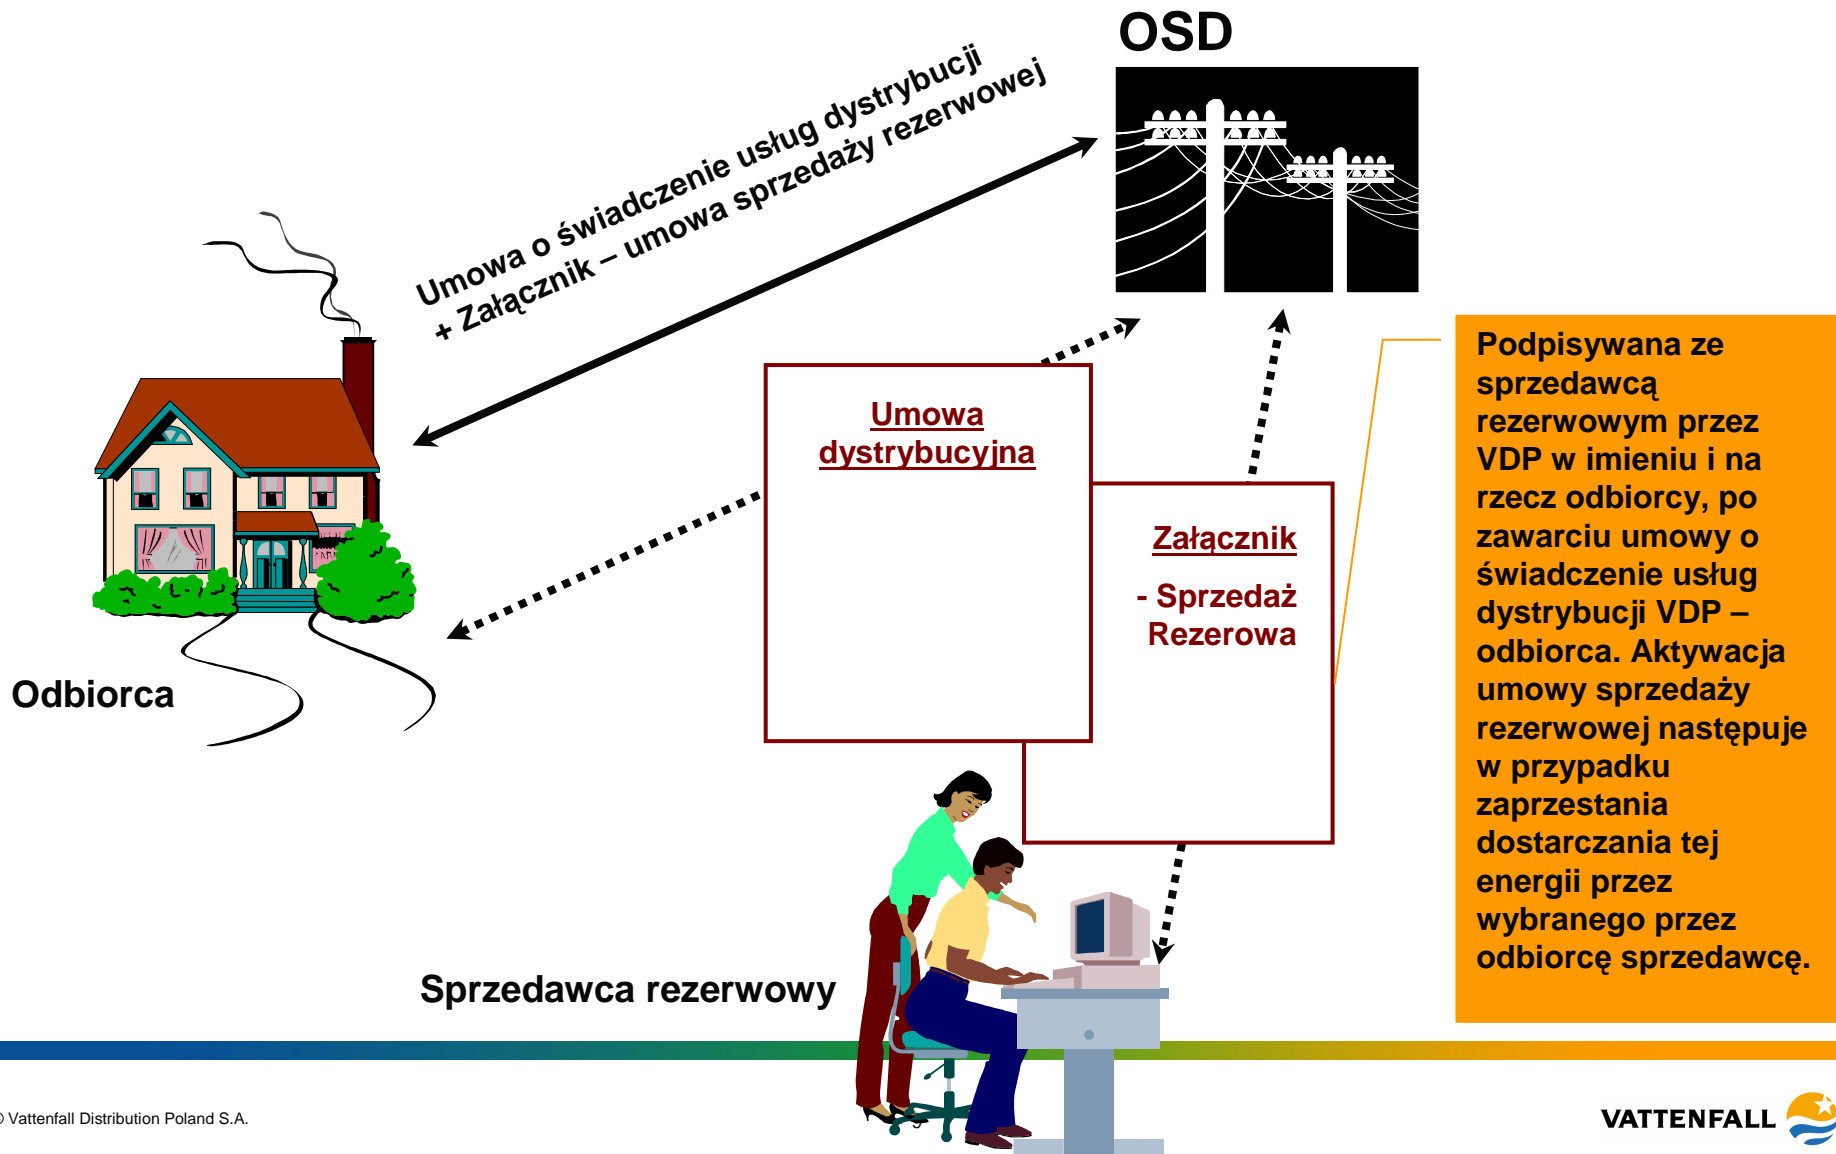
OSD

Umowa o świadczenie usług dystrybucji
+ Załącznik – umowa sprzedaży rezerwowej

Umowa dystrybucyjna

Załącznik

- Sprzedaż Rezerowa

Podpisywana ze sprzedawcą rezerwowym przez VDP w imieniu i na rzecz odbiorcy, po zawarciu umowy o świadczenie usług dystrybucji VDP – odbiorca. Aktywacja umowy sprzedaży rezerwowej następuje w przypadku zaprzestania dostarczania tej energii przez wybranego przez odbiorcę sprzedawcę.

Odbiorca

Sprzedawca rezerwowy

© Vattenfall Distribution Poland S.A.

VATTENFALL